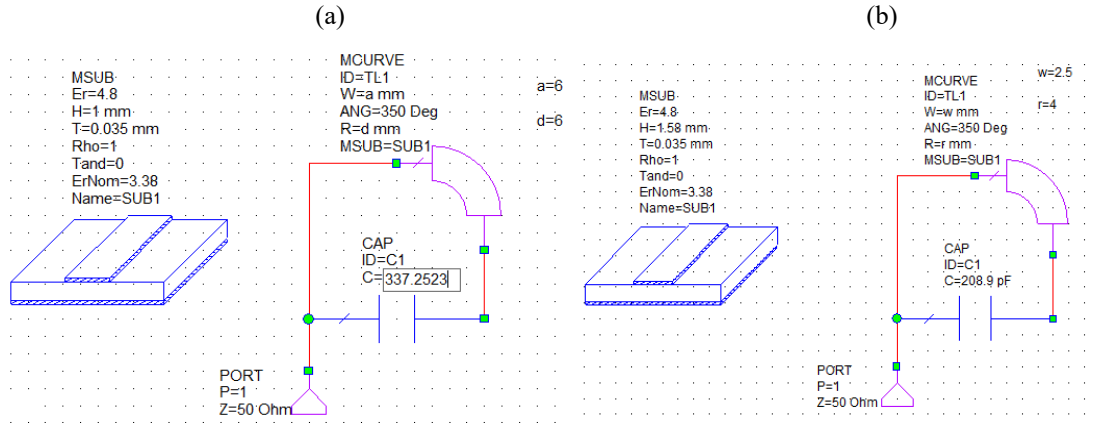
(a)

MSUB
Er=4.8
H=1 mm
T=0.035 mm
Rho=1
Tand=0
ErNom=3.38
Name=SUB1

MCURVE
ID=TL1
W=a mm
ANG=350 Deg
R=d mm
MSUB=SUB1

a=6

d=6

CAP
ID=C1
C=337.2523

PORT
P=1
Z=50 Ohm

(b)

MSUB
Er=4.8
H=1.58 mm
T=0.035 mm
Rho=1
Tand=0
ErNom=3.38
Name=SUB1

MCURVE
ID=TL1
W=w mm
ANG=350 Deg
R=r mm
MSUB=SUB1

w=2.5

r=4

CAP
ID=C1
C=208.9 pF

PORT
P=1
Z=50 Ohm